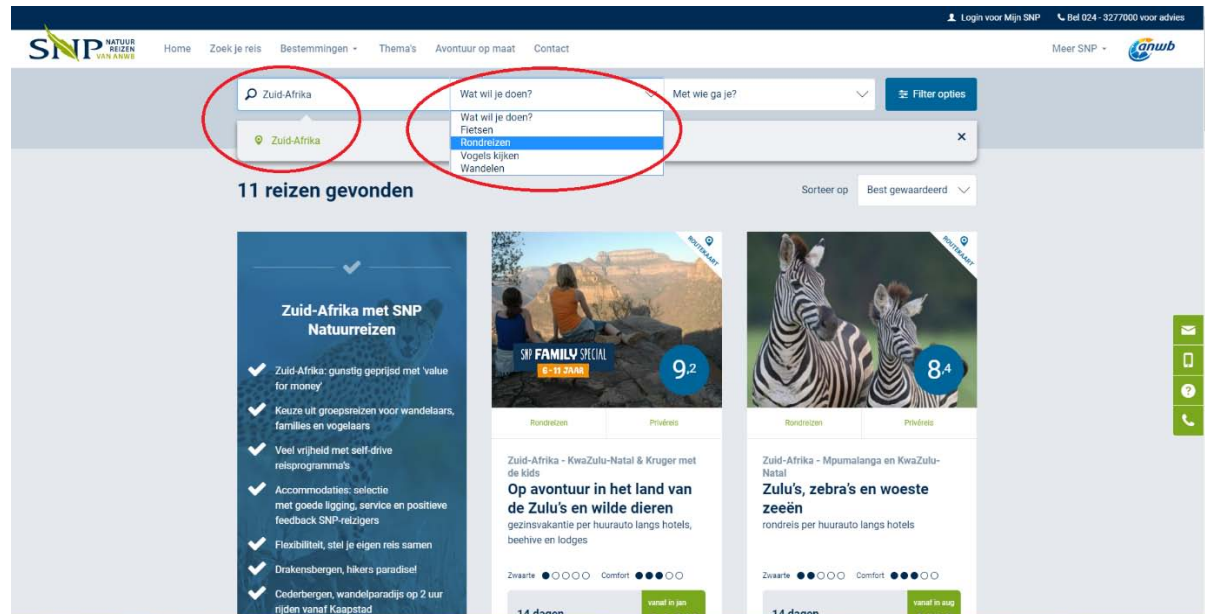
Login voor Mijn SNP Bel 024 - 3277000 voor advies

SNP NATUUR REIZEN VAN ANWB

Home Zoek je reis Bestemmingen Thema's Avontuur op maat Contact

Meer SNP anwb

Zuid-Afrika

Wat wil je doen?

Met wie ga je?

Filter opties

Zuid-Afrika

Wat wil je doen?
Fietsen
Rondreizen
Vogels kijken
Wandelen

×

11 reizen gevonden

Sorteer op Best gewaardeerd

Zuid-Afrika met SNP Natuurreizen

Zuid-Afrika: gunstig geprijsd met 'value for money'

Keuze uit groepsreizen voor wandelaars, families en vogelaars

Veel vrijheid met self-drive reisprogramma's

Accommodaties: selectie met goede ligging, service en positieve feedback SNP-reizigers

Flexibiliteit, stel je eigen reis samen

Drakensbergen, hikers paradise!

Cederbergen, wandelparadijs op 2 uur rijden vanaf Kaapstad

ROUTEKAART

SNP FAMILY SPECIAL 6 - 11 JAAR

9,2

Rondreizen Privéreis

Zuid-Afrika - KwaZulu-Natal & Kruger met de kids

Op avontuur in het land van de Zulu's en wilde dieren

gezinsvakantie per huurauto langs hotels, beehive en lodges

Zwaarte Comfort

14 dagen vanaf in jan

ROUTEKAART

8,4

Rondreizen Privéreis

Zuid-Afrika - Mpumalanga en KwaZulu-Natal

Zulu's, zebra's en woeste zeeën

rondreis per huurauto langs hotels

Zwaarte Comfort

14 dagen vanaf in aug